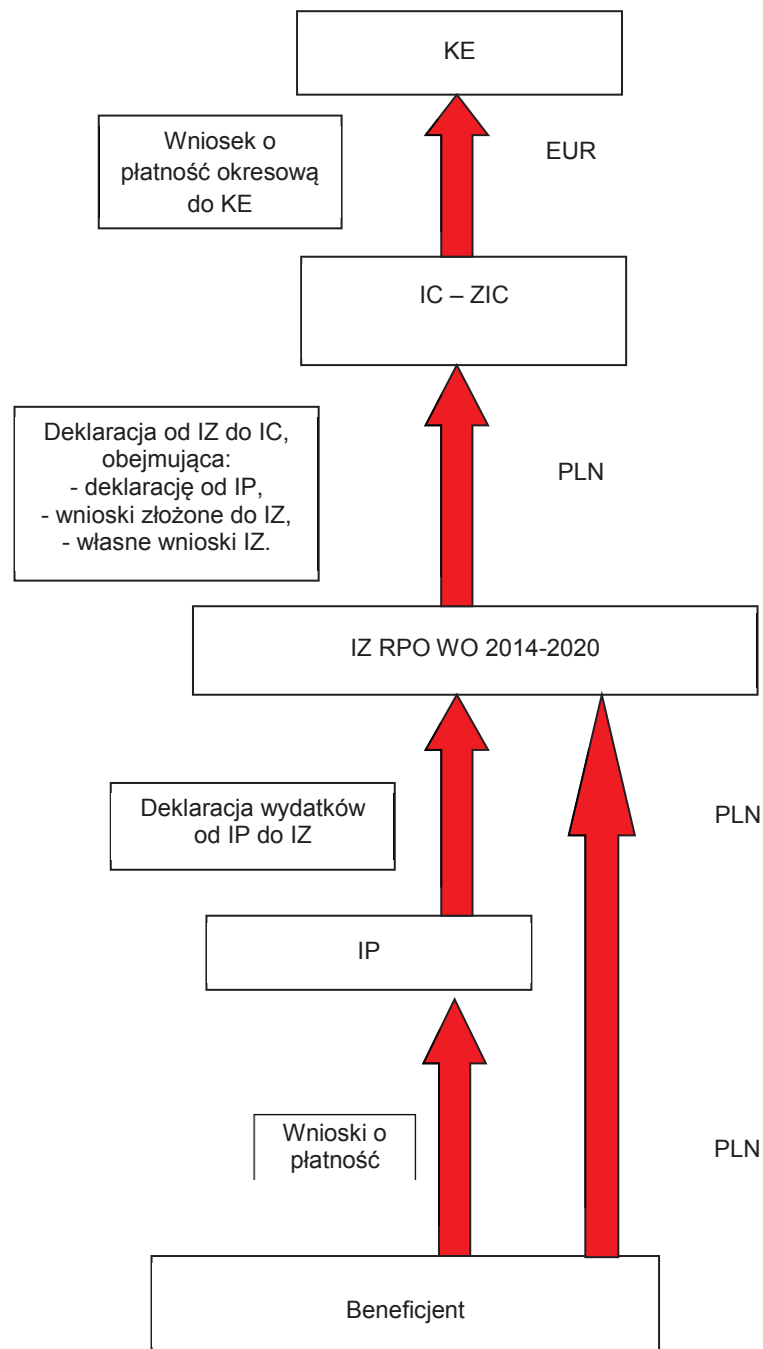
KE

Wniosek o płatność okresową do KE

EUR

IC – ZIC

Deklaracja od IZ do IC, obejmująca:
- deklarację od IP,
- wnioski złożone do IZ,
- własne wnioski IZ.

PLN

IZ RPO WO 2014-2020

Deklaracja wydatków od IP do IZ

PLN

IP

Wnioski o płatność

PLN

Beneficjent